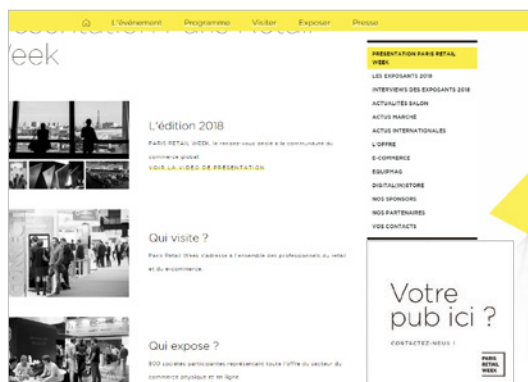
L'événement Programme Visiter Exposer Presse

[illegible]sentation Paris Retail Week

L'édition 2018

PARIS RETAIL WEEK, le rendez-vous dédié à la communauté du commerce global.

VOIR LA VIDÉO DE PRÉSENTATION

Qui visite ?

Paris Retail Week s'adresse à l'ensemble des professionnels du retail et du e-commerce.

Qui expose ?

800 sociétés participantes représentant toute l'offre du secteur du commerce physique et en ligne

PRÉSENTATION PARIS RETAIL WEEK
LES EXPOSANTS 2018
INTERVIEWS DES EXPOSANTS 2018
ACTUALITÉS SALON
ACTUS MARCHÉ
ACTUS INTERNATIONALES
L'OFFRE
E-COMMERCE
EQUIPMAG
DIGITAL(IN)STORE
NOS SPONSORS
NOS PARTENAIRES
VOS CONTACTS

Votre pub ici ?

CONTACTEZ-NOUS !

PARIS RETAIL WEEK